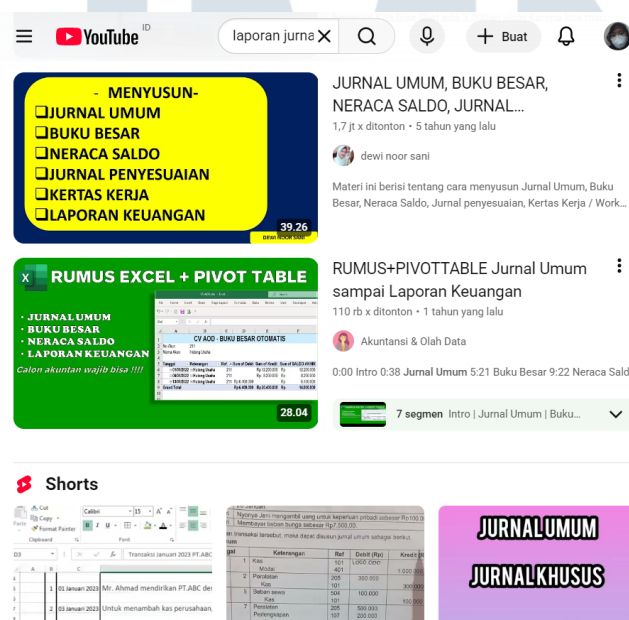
YouTube ID

laporan jurna

Buat

- MENYUSUN-
JURNAL UMUM
BUKU BESAR
NERACA SALDO
JURNAL PENYESUAIAN
KERTAS KERJA
LAPORAN KEUANGAN

39.26

DEWI NOOR SANI

JURNAL UMUM, BUKU BESAR, NERACA SALDO, JURNAL...

1,7 jt x ditonton • 5 tahun yang lalu

dewi noor sani

Materi ini berisi tentang cara menyusun Jurnal Umum, Buku Besar, Neraca Saldo, Jurnal penyesuaian, Kertas Kerja / Work...

RUMUS EXCEL + PIVOT TABLE

· JURNAL UMUM
· BUKU BESAR
· NERACA SALDO
· LAPORAN KEUANGAN

Calon akuntan wajib bisa !!!!

CV AOD - BUKU BESAR OTOMATIS

28.04

RUMUS+PIVOTTABLE Jurnal Umum sampai Laporan Keuangan

110 rb x ditonton • 1 tahun yang lalu

Akuntansi & Olah Data

0:00 Intro 0:38 Jurnal Umum 5:21 Buku Besar 9:22 Neraca Sald

7 segmen Intro | Jurnal Umum | Buku...

Shorts

Cut
Copy
Format Painter
Clipboard
Calibri
Font

Transaksi Januari 2023 PT.ABC

01 Januari 2023 Mr. Ahmad mendirikan PT.ABC der
03 Januari 2023 Untuk menambah kas perusahaan,

Nyonya Jeni mengambil uang untuk keperluan pribadi sebesar Rp100.00
Membayar beban bunga sebesar Rp7.500,00.

Transaksi tersebut, maka dapat disusun jurnal umum sebagai berikut.

Keterangan | Ref | Debit (Rp) | Kredit
Kas | 101 | 1.000.000
Modal | 401
Peralatan | 205 | 300.000
Kas | 101
Beban sewa | 504 | 100.000
Kas | 101
Peralatan | 205 | 500.000
Perlengkapan | 107 | 200.000

JURNAL UMUM
JURNAL KHUSUS